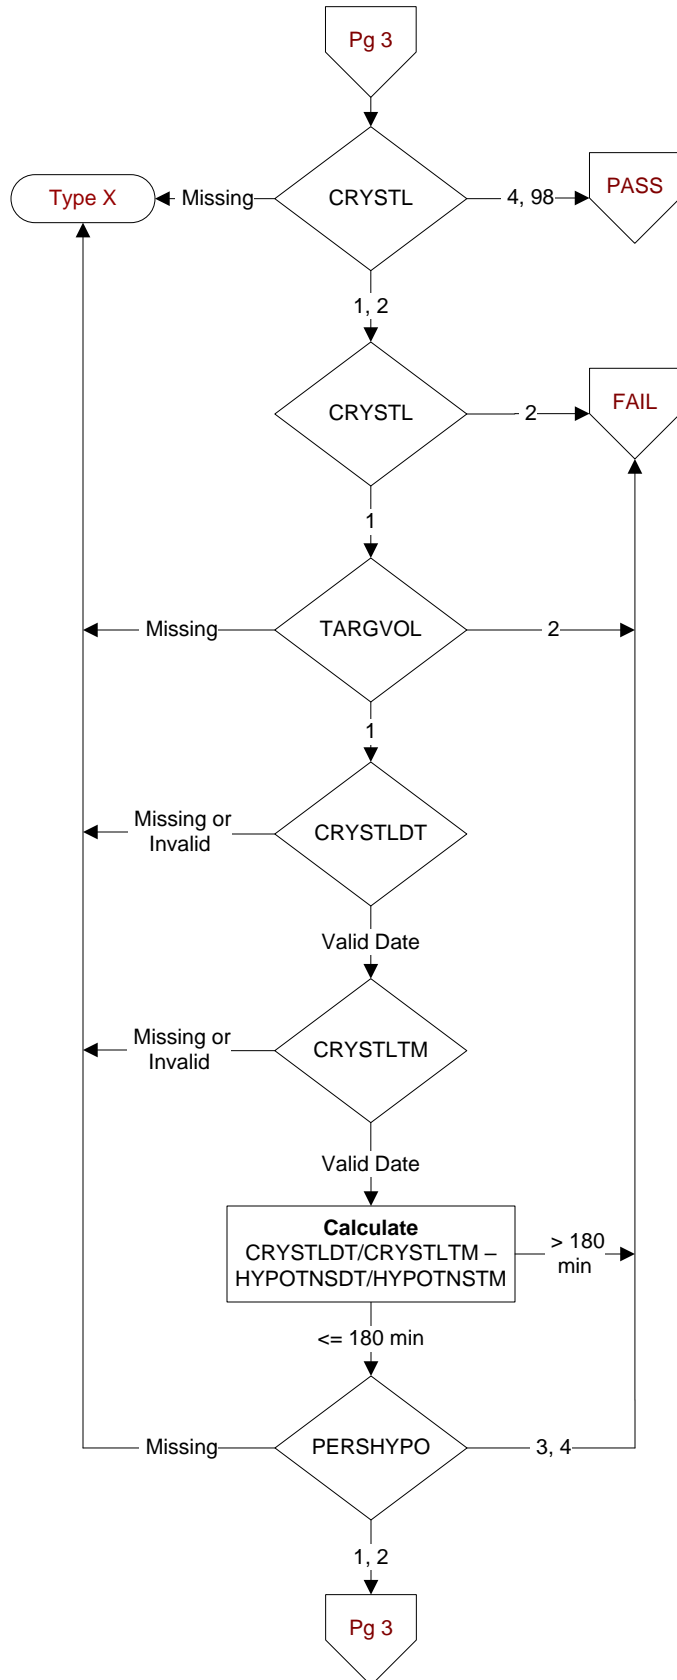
Pg 3

Type X

Missing

CRYSTL

4, 98

PASS

1, 2

CRYSTL

2

FAIL

1

Missing

TARGVOL

2

1

Missing or Invalid

CRYSTLDT

Valid Date

Missing or Invalid

CRYSTLTM

Valid Date

**Calculate**
CRYSTLDT/CRYSTLTM – HYPOTNSDT/HYPOTNSTM

> 180 min

<= 180 min

Missing

PERSHYPO

3, 4

1, 2

Pg 3